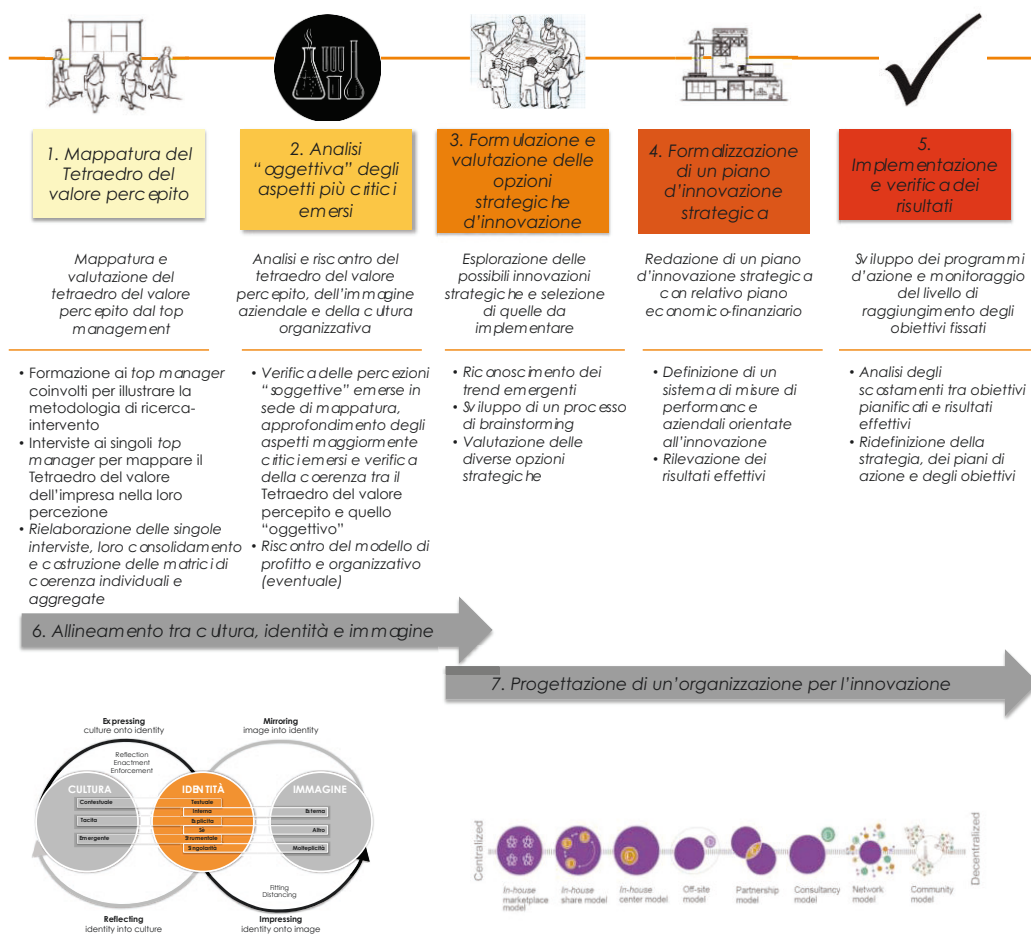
1. Mappatura del Tetraedro del valore percepito

2. Analisi "oggettiva" degli aspetti più critici emersi

3. Formulazione e valutazione delle opzioni strategiche d'innovazione

4. Formalizzazione di un piano d'innovazione strategica

5. Implementazione e verifica dei risultati

Mappatura e valutazione del tetraedro del valore percepito dal top management

Analisi e riscontro del tetraedro del valore percepito, dell'immagine aziendale e della cultura organizzativa

Esplorazione delle possibili innovazioni strategiche e selezione di quelle da implementare

Redazione di un piano d'innovazione strategica con relativo piano economico-finanziario

Sviluppo dei programmi d'azione e monitoraggio del livello di raggiungimento degli obiettivi fissati

• Formazione ai *top manager* coinvolti per illustrare la metodologia di ricerca-intervento
• Interviste ai singoli *top manager* per mappare il Tetraedro del valore dell'impresa nella loro percezione
• *Rielaborazione delle singole interviste, loro consolidamento e costruzione delle matrici di coerenza individuali e aggregate*

• *Verifica delle percezioni "soggettive" emerse in sede di mappatura, approfondimento degli aspetti maggiormente critici emersi e verifica della coerenza tra il Tetraedro del valore percepito e quello "oggettivo"*
• *Riscontro del modello di profitto e organizzativo (eventuale)*

• *Riconoscimento dei trend emergenti*
• *Sviluppo di un processo di brainstorming*
• *Valutazione delle diverse opzioni strategiche*

• *Definizione di un sistema di misure di performance aziendali orientate all'innovazione*
• *Rilevazione dei risultati effettivi*

• *Analisi degli scostamenti tra obiettivi pianificati e risultati effettivi*
• *Ridefinizione della strategia, dei piani di azione e degli obiettivi*

6. Allineamento tra cultura, identità e immagine

7. Progettazione di un'organizzazione per l'innovazione

Expressing
culture onto identity

Mirroring
image into identity

Reflection
Enactment
Enforcement

CULTURA
Contestuale
Tacita
Emergente

IDENTITÀ
Testuale
Interna
Esplicita
Sé
Strumentale
Singolarità

IMMAGINE
Esterna
Altro
Molteplicità

Fitting
Distancing

Reflecting
identity into culture

Impressing
identity onto image

Centralized

In-house marketplace model
In-house share model
In-house center model
Off-site model
Partnership model
Consultancy model
Network model
Community model

Decentralized